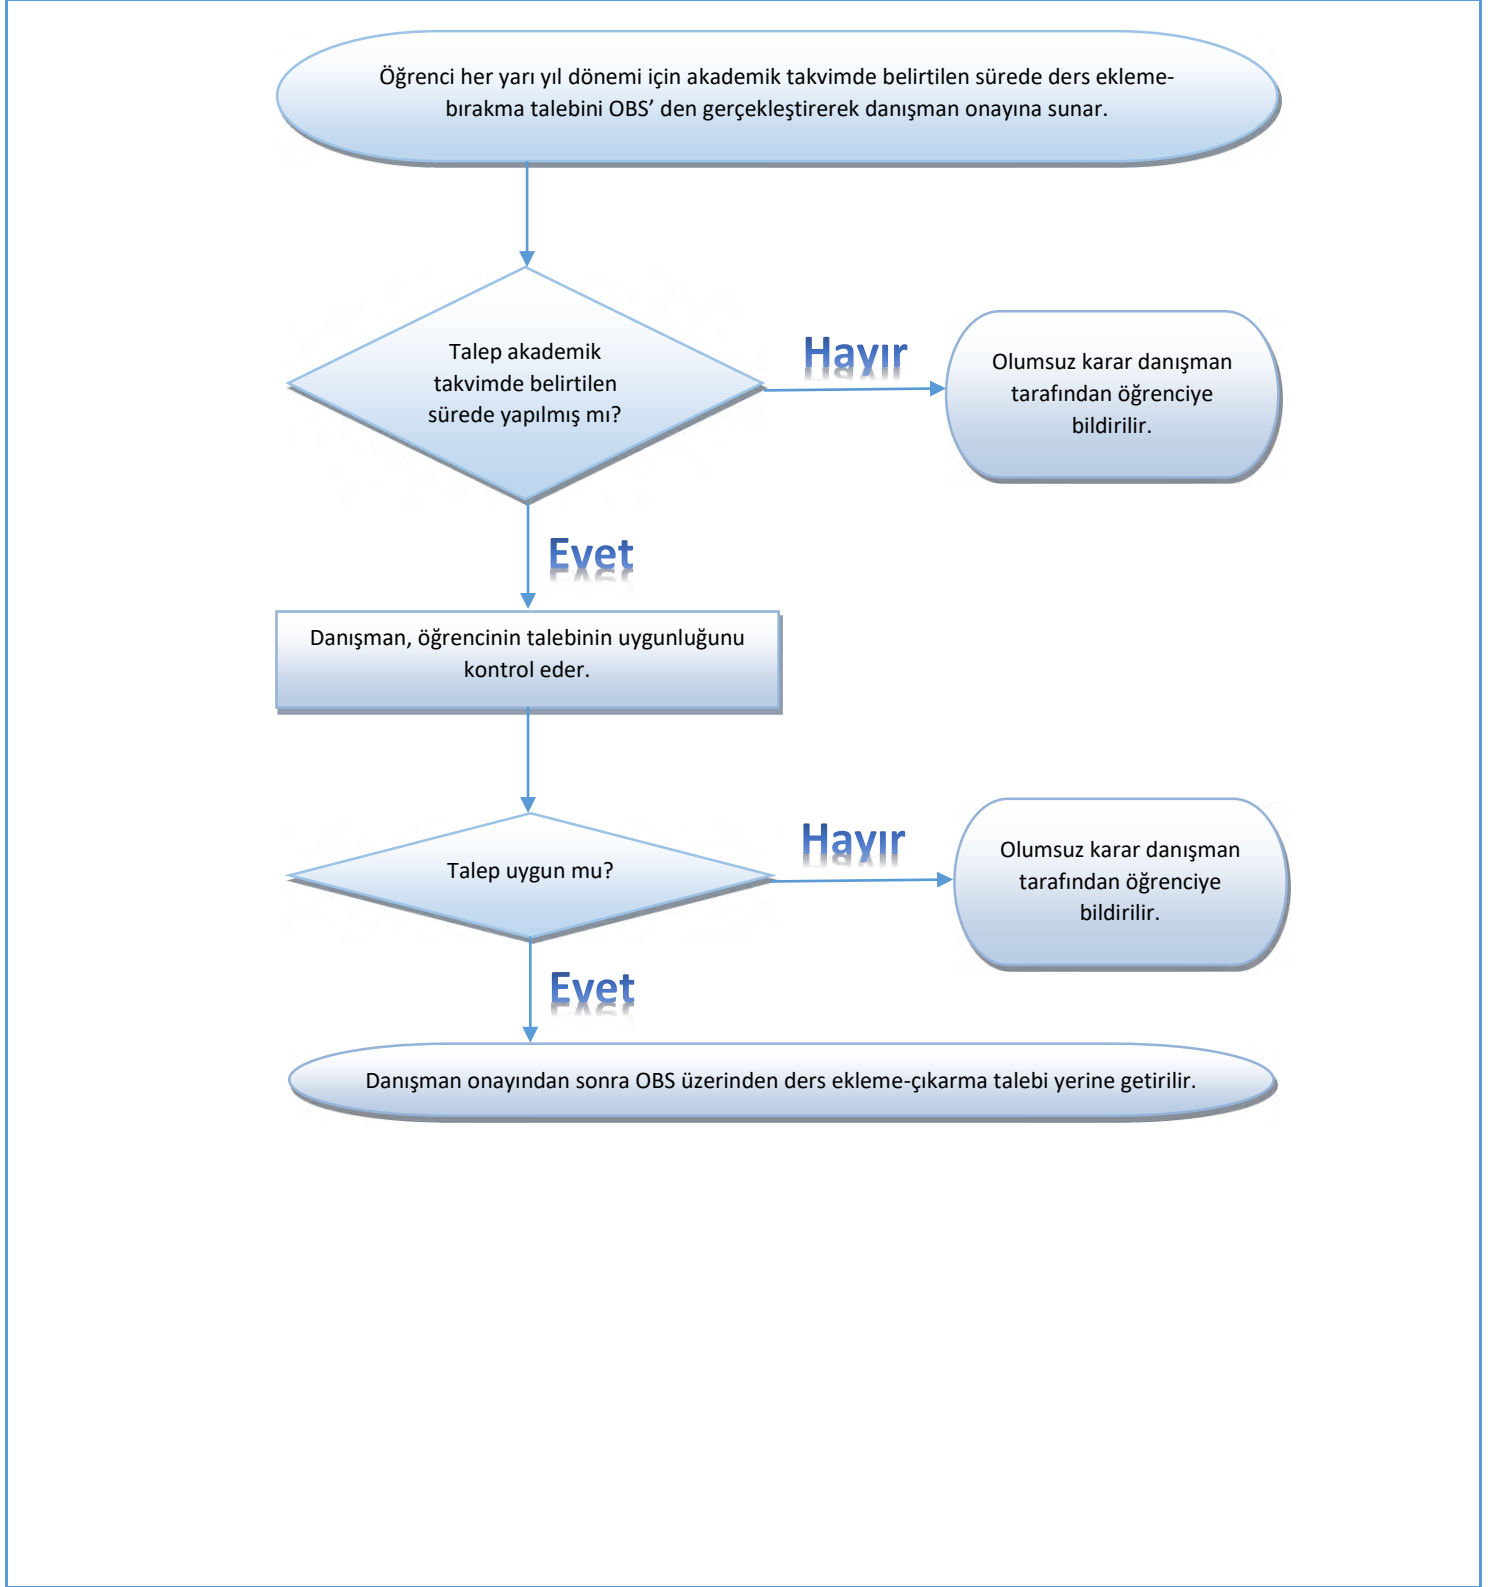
Öğrenci her yarı yıl dönemi için akademik takvimde belirtilen sürede ders ekleme-bırakma talebini OBS' den gerçekleştirerek danışman onayına sunar.

Talep akademik takvimde belirtilen sürede yapılmış mı?

Hayır

Olumsuz karar danışman tarafından öğrenciye bildirilir.

Evet

Danışman, öğrencinin talebinin uygunluğunu kontrol eder.

Talep uygun mu?

Hayır

Olumsuz karar danışman tarafından öğrenciye bildirilir.

Evet

Danışman onayından sonra OBS üzerinden ders ekleme-çıkarma talebi yerine getirilir.